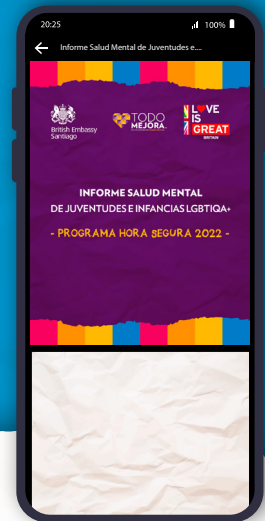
20:25
100%

Informe Salud Mental de Juventudes e...

British Embassy Santiago

TODO MEJORA

LOVE IS GREAT BRITAIN

INFORME SALUD MENTAL
DE JUVENTUDES E INFANCIAS LGBTIQA+

- PROGRAMA HORA SEGURA 2022 -